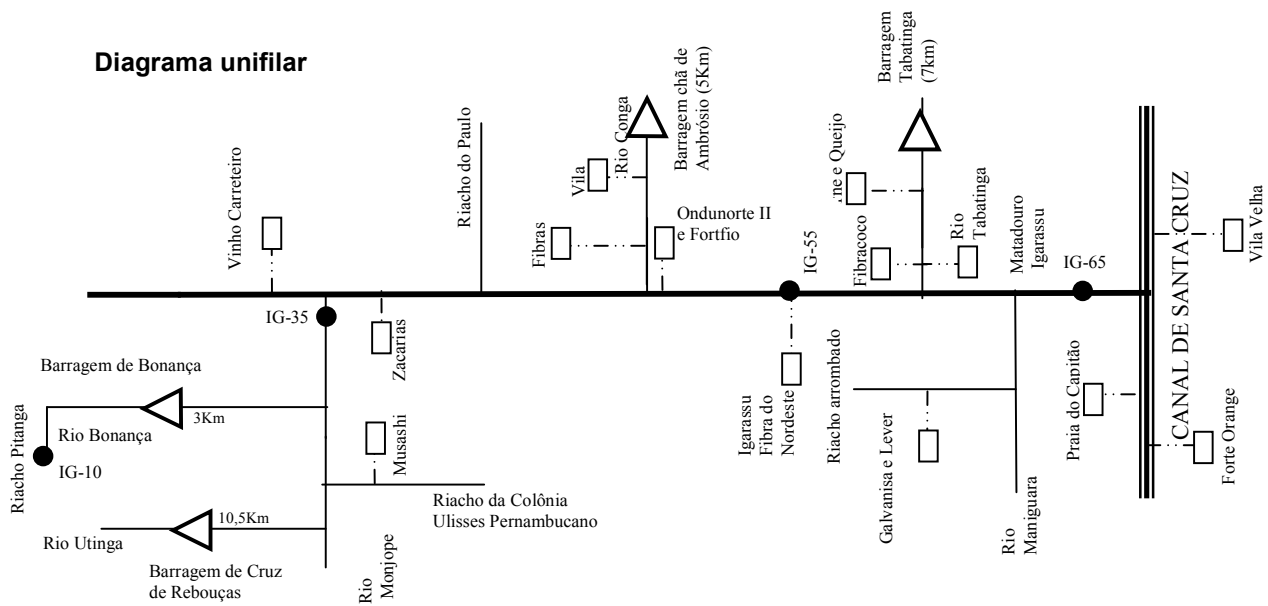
Diagrama unifilar

Vinho Carreteiro

Riacho do Paulo

Fibras

Vila

Rio Conga

Barragem chã de Ambrósio (5Km)

Ondunorte II e Fortfio

.ne e Queijo

Barragem Tabatinga (7km)

Fibracoco

Rio Tabatinga

Matadouro Igarassu

CANAL DE SANTA CRUZ

Vila Velha

IG-55

IG-65

IG-35

Zacarias

Barragem de Bonança

Riacho Pitanga

Rio Bonança

3Km

IG-10

Musashi

Riacho da Colônia Ulisses Pernambucano

Rio Utinga

10,5Km

Barragem de Cruz de Rebouças

Rio Monjope

Igarassu Fibra do Nordeste

Riacho arrombado

Galvanisa e Lever

Rio Maniguara

Praia do Capitão

Forte Orange